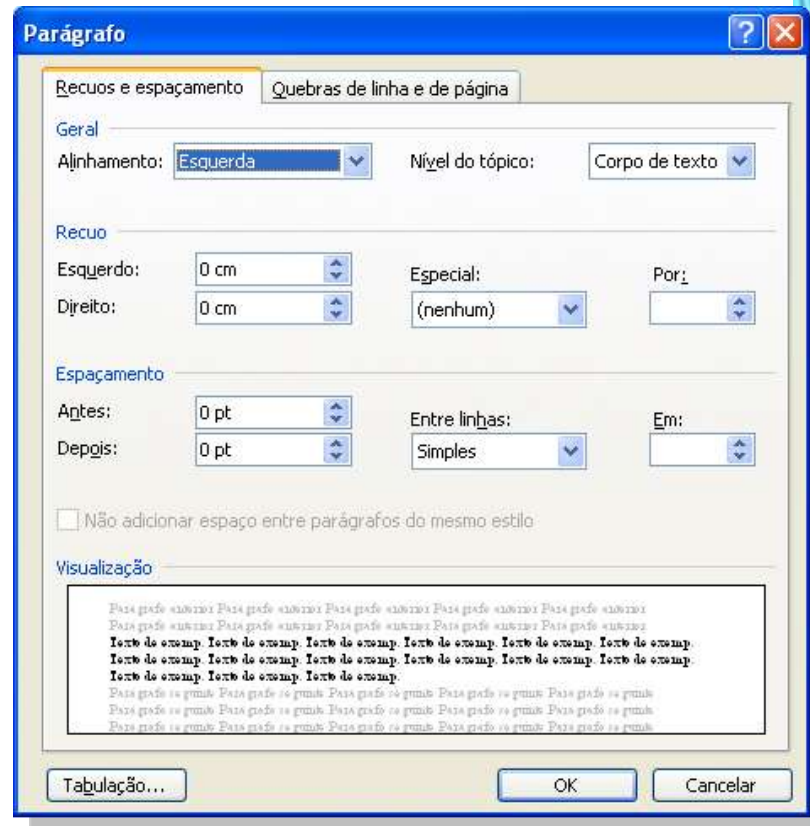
Parágrafo

Recuos e espaçamento | Quebras de linha e de página

Geral

Alinhamento: Esquerda

Nível do tópico: Corpo de texto

Recuo

Esquerdo: 0 cm

Direito: 0 cm

Especial: (nenhum)

Por:

Espaçamento

Antes: 0 pt

Depois: 0 pt

Entre linhas: Simples

Em:

Não adicionar espaço entre parágrafos do mesmo estilo

Visualização

Parágrafo anterior Parágrafo anterior Parágrafo anterior Parágrafo anterior Parágrafo anterior Parágrafo anterior Parágrafo anterior Parágrafo anterior Parágrafo anterior Parágrafo anterior

Texto de exemp. Texto de exemp. Texto de exemp. Texto de exemp. Texto de exemp. Texto de exemp. Texto de exemp. Texto de exemp. Texto de exemp. Texto de exemp. Texto de exemp. Texto de exemp. Texto de exemp. Texto de exemp.

Parágrafo seguinte Parágrafo seguinte Parágrafo seguinte Parágrafo seguinte Parágrafo seguinte Parágrafo seguinte Parágrafo seguinte Parágrafo seguinte Parágrafo seguinte Parágrafo seguinte Parágrafo seguinte Parágrafo seguinte Parágrafo seguinte Parágrafo seguinte Parágrafo seguinte

Tabulação...

OK

Cancelar